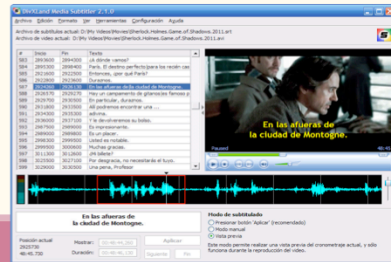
DivXLand Media Subtitler 2.1.0

Archivo Edición Formato Ver Herramientas Configuración Ayuda

Archivo de subtítulos actual: D:\My Videos\Movies\Sherlock.Holmes.Game.of.Shadows.2011.srt
Archivo de video actual: D:\My Videos\Movies\Sherlock.Holmes.Game.of.Shadows.2011.avi

| # | Inicio | Fin | Texto |
|---|---|---|---|
| 583 | 2893600 | 2894800 | ¿A dónde vamos? |
| 584 | 2894800 | 2896480 | París. El destino perfecto para los recién cas |
| 585 | 2922560 | 2922800 | Entonces, ¿por qué París? |
| 586 | 2923600 | 2924320 | Duraznos. |
| 587 | 2926960 | 2928130 | En las afueras de la ciudad de Montogne. |
| 588 | 2928370 | 2929070 | Hay un campamento de gitanos/las famosos y |
| 589 | 2929070 | 2930560 | En particular, duraznos. |
| 590 | 2930560 | 2931810 | Allí podremos encontrar una ... |
| 591 | 2931810 | 2933300 | adivina. |
| 592 | 2933300 | 2935380 | Y le devolveremos su bola. |
| 593 | 2987500 | 2989000 | Es impresionante. |
| 594 | 2989000 | 2990200 | Es un placer. |
| 595 | 2998300 | 2999000 | Usted es notable. |
| 596 | 2999000 | 3000800 | Muchas gracias. |
| 597 | 3015000 | 3016100 | Sin tu ayuda. |
| 598 | 3025500 | 3027100 | Por desgracia, no necesitaba el favor. |
| 599 | 3028300 | 3030000 | Una pena, Profesor |

En las afueras de
la ciudad de Montogne.

Paused

En las afueras de
la ciudad de Montogne.

Posición actual
2926730
48:45.730

Mostrar:
Duración:
Aplicar
Borrar

Modo de subtitulado
Presionar botón "Aplicar" (recomendado)
Modo manual
Vista previa
Este modo permite realizar una vista previa del cronometraje actual, y sólo funciona durante la reproducción del video.